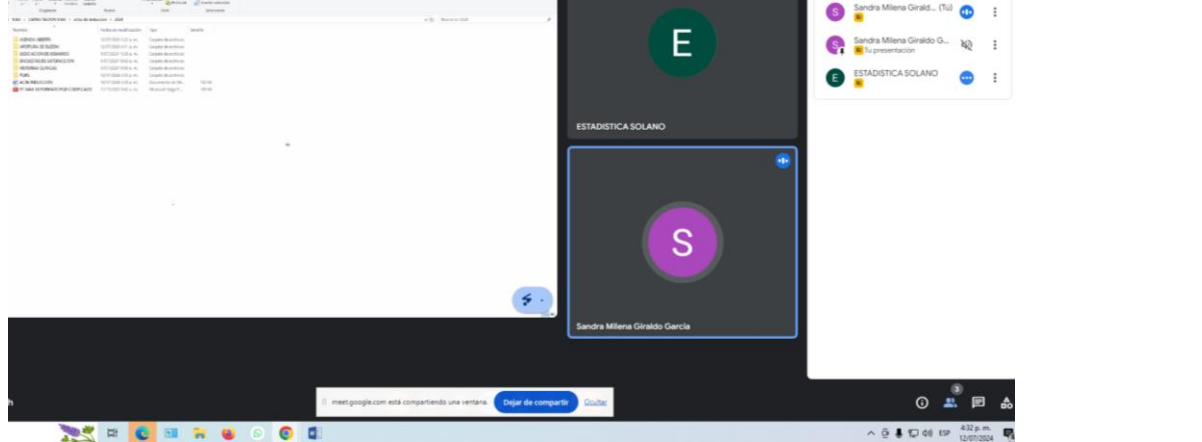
E

ESTADISTICA SOLANO

S

Sandra Milena Giraldo García

Sandra Milena Giraldo... (Tú)

Sandra Milena Giraldo G...
Tu presentación

ESTADISTICA SOLANO

meet.google.com está compartiendo una ventana.

Dejar de compartir

Ocultar

3

ESP

4:32 p. m.
12/07/2024